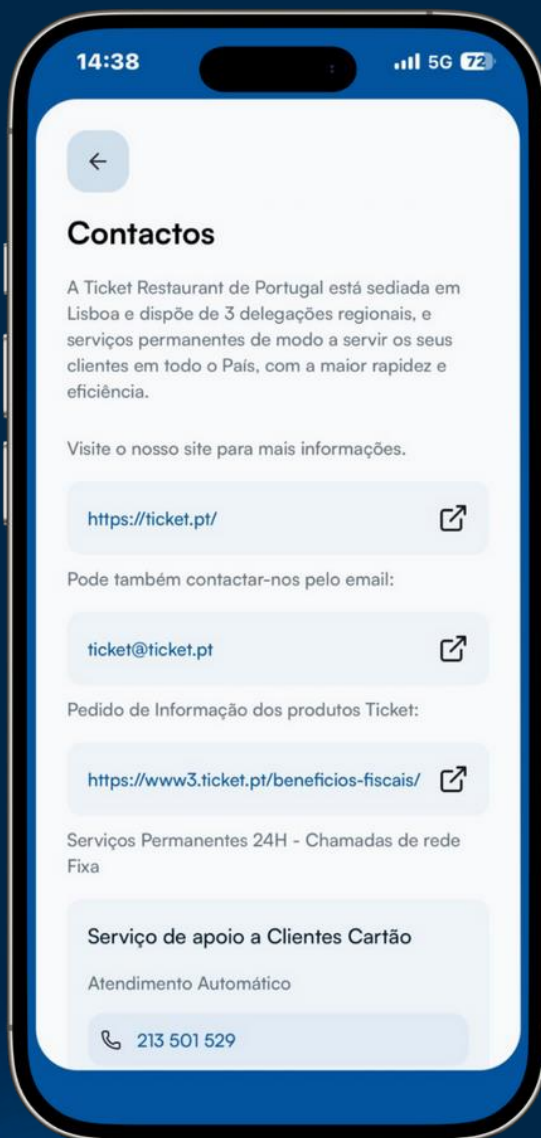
14:38

5G 72

←

Contactos

A Ticket Restaurant de Portugal está sediada em Lisboa e dispõe de 3 delegações regionais, e serviços permanentes de modo a servir os seus clientes em todo o País, com a maior rapidez e eficiência.

Visite o nosso site para mais informações.

https://ticket.pt/

Pode também contactar-nos pelo email:

ticket@ticket.pt

Pedido de Informação dos produtos Ticket:

https://www3.ticket.pt/beneficios-fiscais/

Serviços Permanentes 24H - Chamadas de rede Fixa

Serviço de apoio a Clientes Cartão

Atendimento Automático

213 501 529